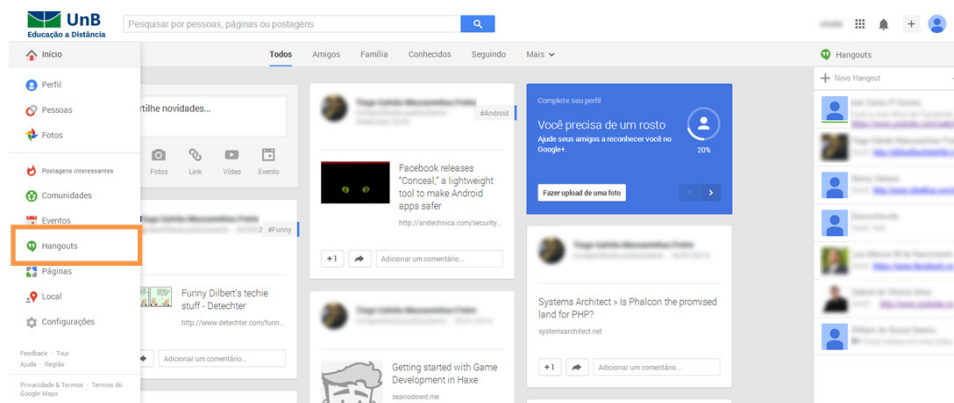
UnB
Educação a Distância

Pesquisar por pessoas, páginas ou postagens

Início
Perfil
Pessoas
Fotos
Postagens interessantes
Comunidades
Eventos
Hangouts
Páginas
Local
Configurações

Feedback · Tour
Ajuda · Região
Privacidade & Termos · Termos do Google Maps

Todos Amigos Família Conhecidos Seguindo Mais

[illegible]rtilhe novidades...
Fotos Link Vídeo Evento

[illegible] #Funny
Funny Dilbert's techie stuff - Detechter
http://www.detechter.com/funn...
Adicionar um comentário...

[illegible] #Android
Facebook releases "Conceal," a lightweight tool to make Android apps safer
http://arstechnica.com/security...
+1 Adicionar um comentário...

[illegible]
Getting started with Game Development in Haxe
seanodowd.me

Complete seu perfil
Você precisa de um rosto
Ajude seus amigos a reconhecer você no Google+.
20%
Fazer upload de uma foto

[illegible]
Systems Architect » Is Phalcon the promised land for PHP?
systemsarchitect.net
+1 Adicionar um comentário...

Hangouts
+ Novo Hangout